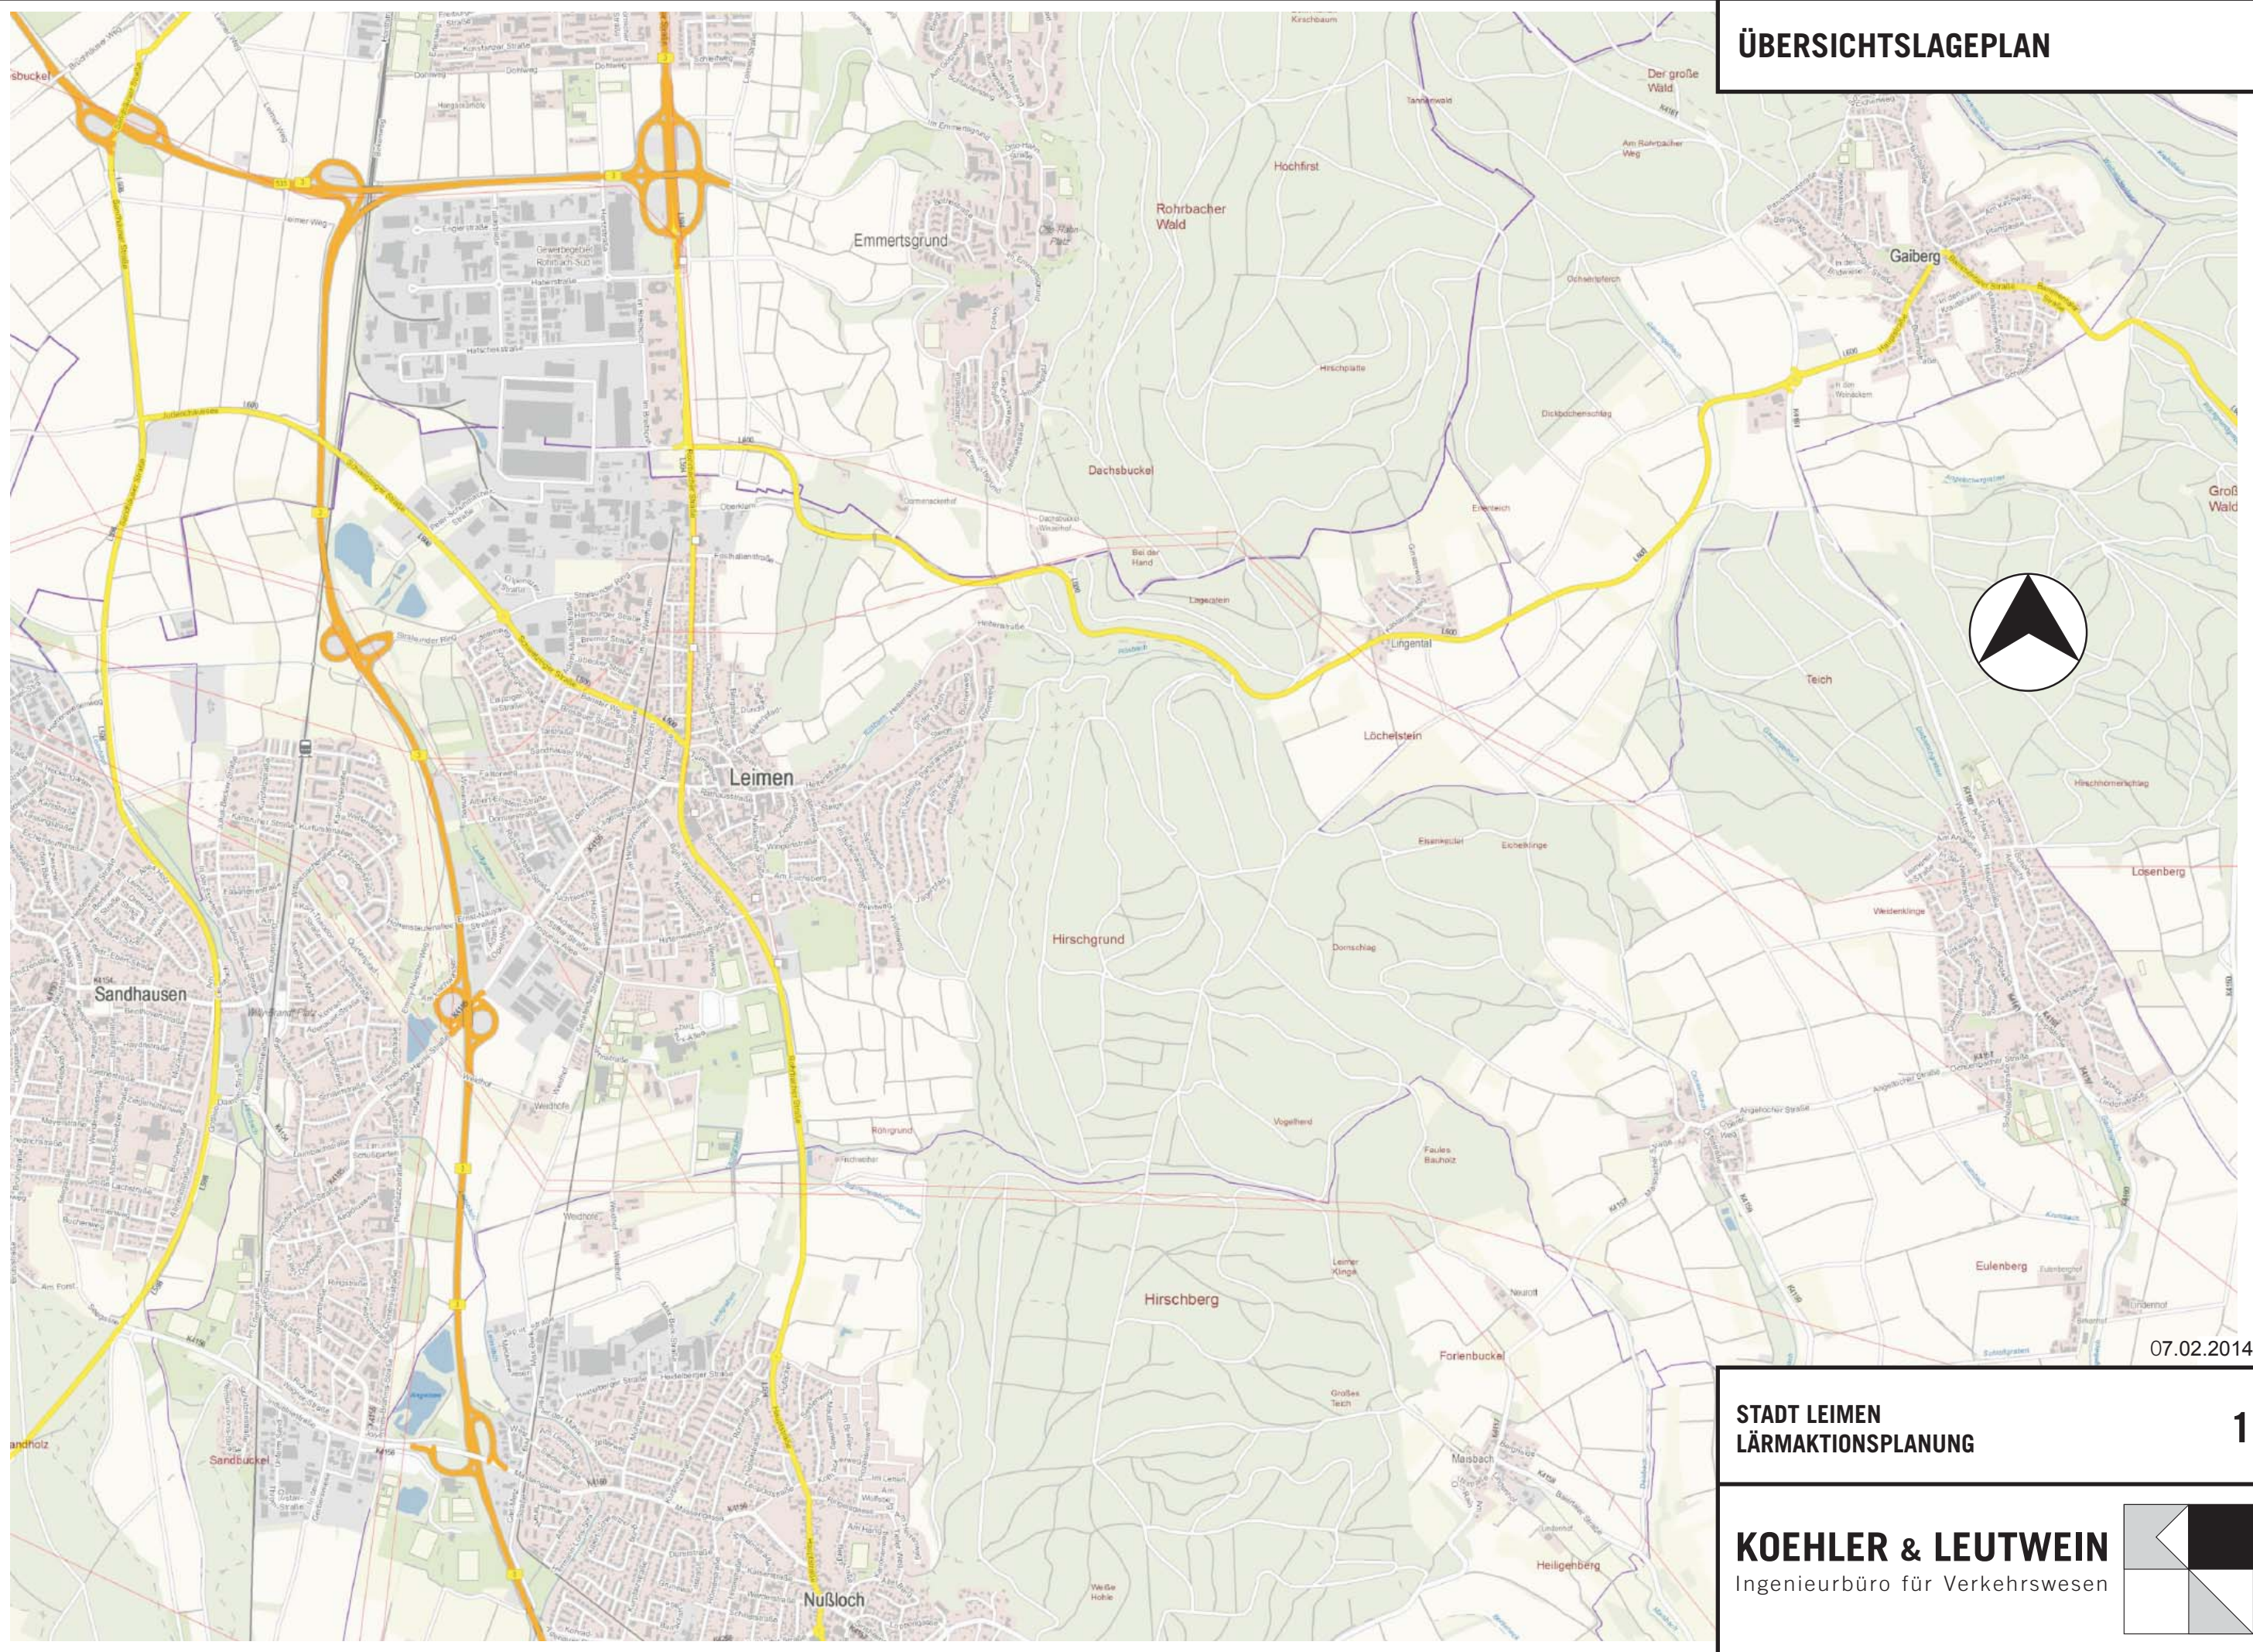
ÜBERSICHTSLAGEPLAN

Emmertsgrund
Rohrbacher Wald
Hochfirst
Der große Wald
Gaiberg
Dachsbuckel
Lingental
Löchelstein
Teich
Leimen
Sandhausen
Hirschgrund
Hirschberg
Losenberg
Eulenberg
Forlenbuckel
Maisbach
Heiligenberg
Nußloch
Sandbuckel
Groß Wald

07.02.2014

STADT LEIMEN
LÄRMAKTIONSPLANUNG

1

KOEHLER & LEUTWEIN
Ingenieurbüro für Verkehrswesen